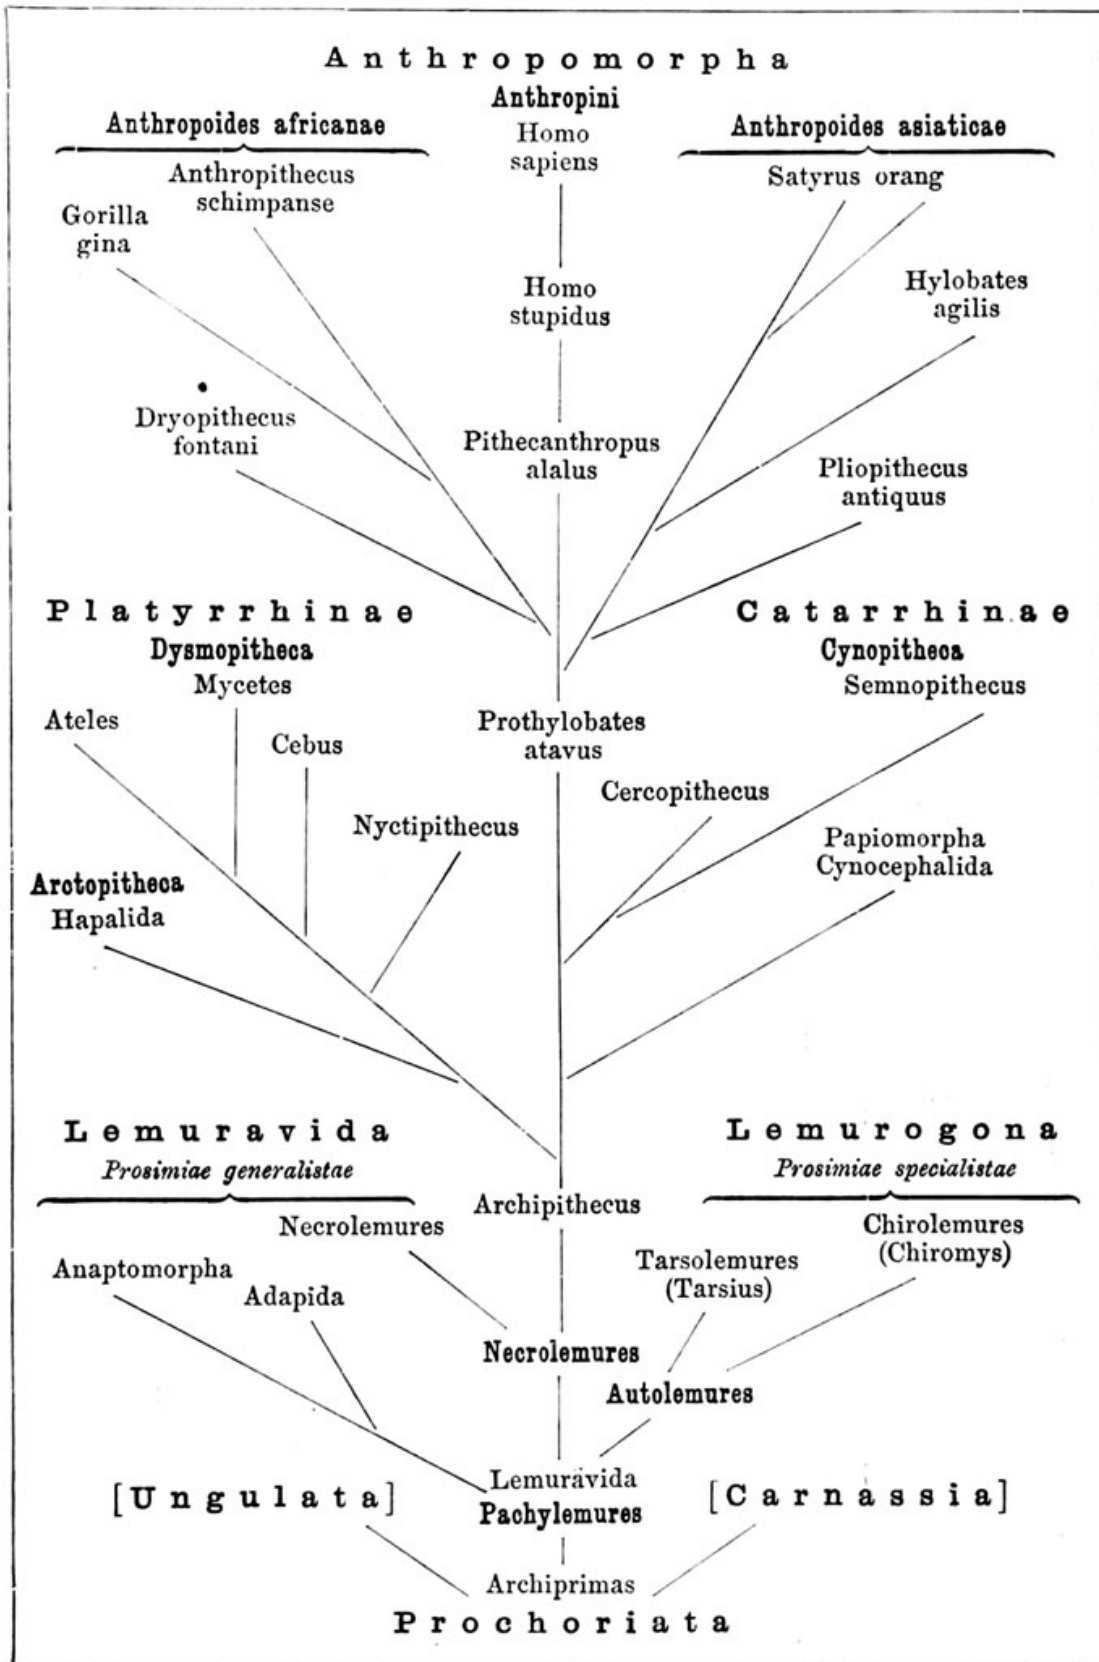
Anthropomorpha
Anthropini
Homo sapiens

Anthropoides africanae

Anthropoides asiaticae

Anthropithecus schimpanse

Gorilla gina

Satyrus orang

Homo stupidus

Hylobates agilis

Dryopithecus fontani

Pithecanthropus alalus

Pliopithecus antiquus

Platyrrhinae
Dysmopitheca

Catarrhinae
Cynopitheca

Mycetes

Semnopithecus

Ateles

Cebus

Prothylobates atavus

Cercopithecus

Nyctipithecus

Papiomorpha Cynocephalida

Arctopitheca
Hapalida

Lemuravida
Prosimiae generalistae

Lemurogona
Prosimiae specialistae

Archipithecus

Necrolemures

Chirolemures (Chiromys)

Tarsolemures (Tarsius)

Anaptomorpha

Adapida

Necrolemures

Autolemures

Lemuravida
Pachylemures

[Ungulata]

[Carnassia]

Archiprimas
Prochoriata